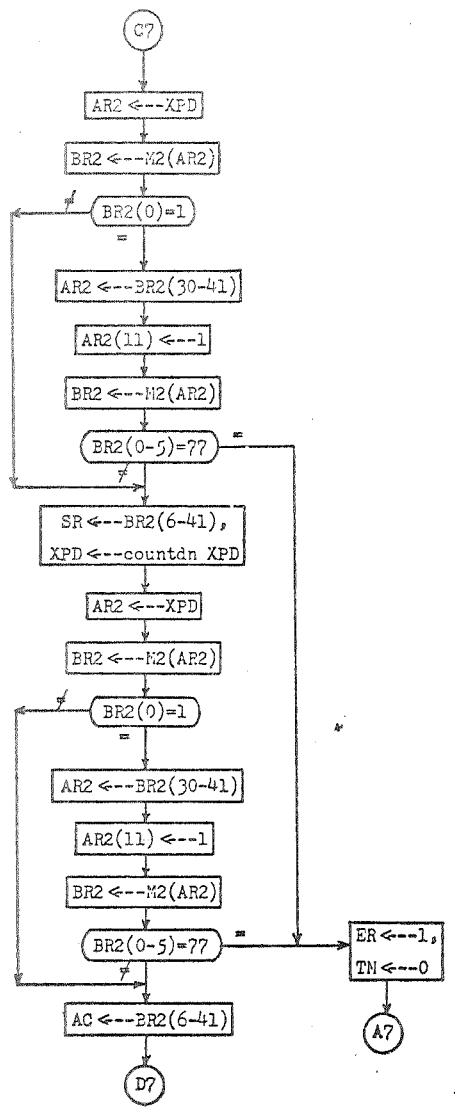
C7

AR2 <---XPD

BR2 <---M2(AR2)

≠

BR2(0)=1

=

AR2 <---BR2(30-41)

AR2(11) <---1

BR2 <---M2(AR2)

BR2(0-5)=77

=

≠

SR <---BR2(6-41),

XPD <---countdn XPD

AR2 <---XPD

BR2 <---M2(AR2)

≠

BR2(0)=1

=

AR2 <---BR2(30-41)

AR2(11) <---1

BR2 <---M2(AR2)

BR2(0-5)=77

=

≠

ER <---1,

TN <---0

A7

AC <---BR2(6-41)

D7